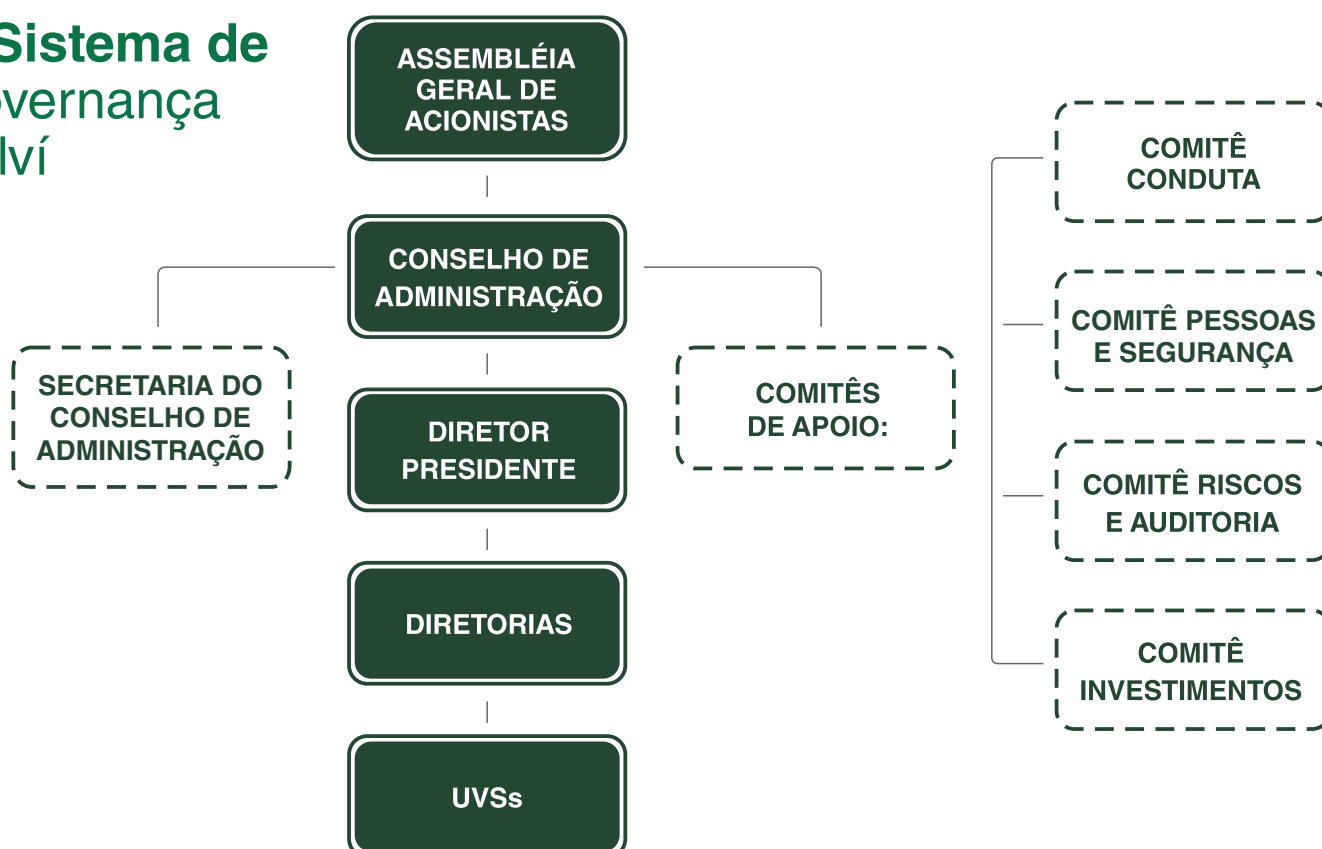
Sistema de
overnança
lví

ASSEMBLÉIA GERAL DE ACIONISTAS

CONSELHO DE ADMINISTRAÇÃO

SECRETARIA DO CONSELHO DE ADMINISTRAÇÃO

DIRETOR PRESIDENTE

COMITÊS DE APOIO:

COMITÊ CONDUTA

COMITÊ PESSOAS E SEGURANÇA

COMITÊ RISCOS E AUDITORIA

COMITÊ INVESTIMENTOS

DIRETORIAS

UVSs